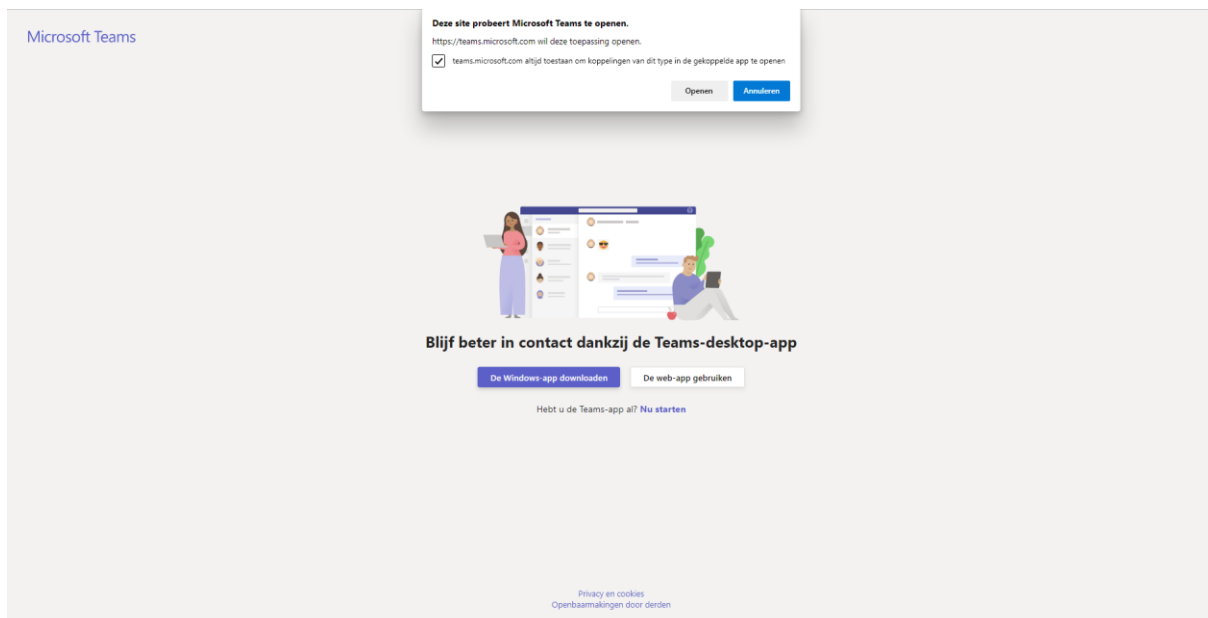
Microsoft Teams

Deze site probeert Microsoft Teams te openen.

https://teams.microsoft.com wil deze toepassing openen.

teams.microsoft.com altijd toestaan om koppelingen van dit type in de gekoppelde app te openen

Openen

Annuleren

Blijf beter in contact dankzij de Teams-desktop-app

De Windows-app downloaden

De web-app gebruiken

Hebt u de Teams-app al? Nu starten

Privacy en cookies
Openbaarmakingen door derden